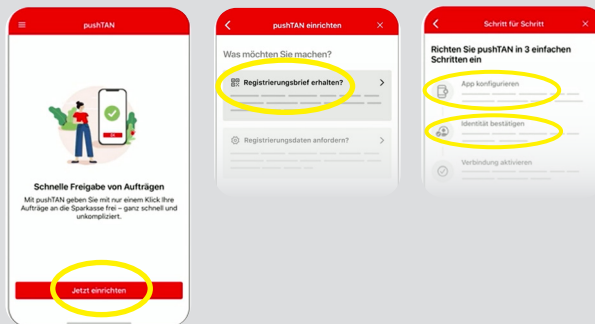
pushTAN

Schnelle Freigabe von Aufträgen

Mit pushTAN geben Sie mit nur einem Klick Ihre Aufträge an die Sparkasse frei – ganz schnell und unkompliziert.

Jetzt einrichten

pushTAN einrichten

Was möchten Sie machen?

Registrierungsbrief erhalten?

Registrierungsdaten anfordern?

Schritt für Schritt

Richten Sie pushTAN in 3 einfachen Schritten ein

App konfigurieren

Identität bestätigen

Verbindung aktivieren